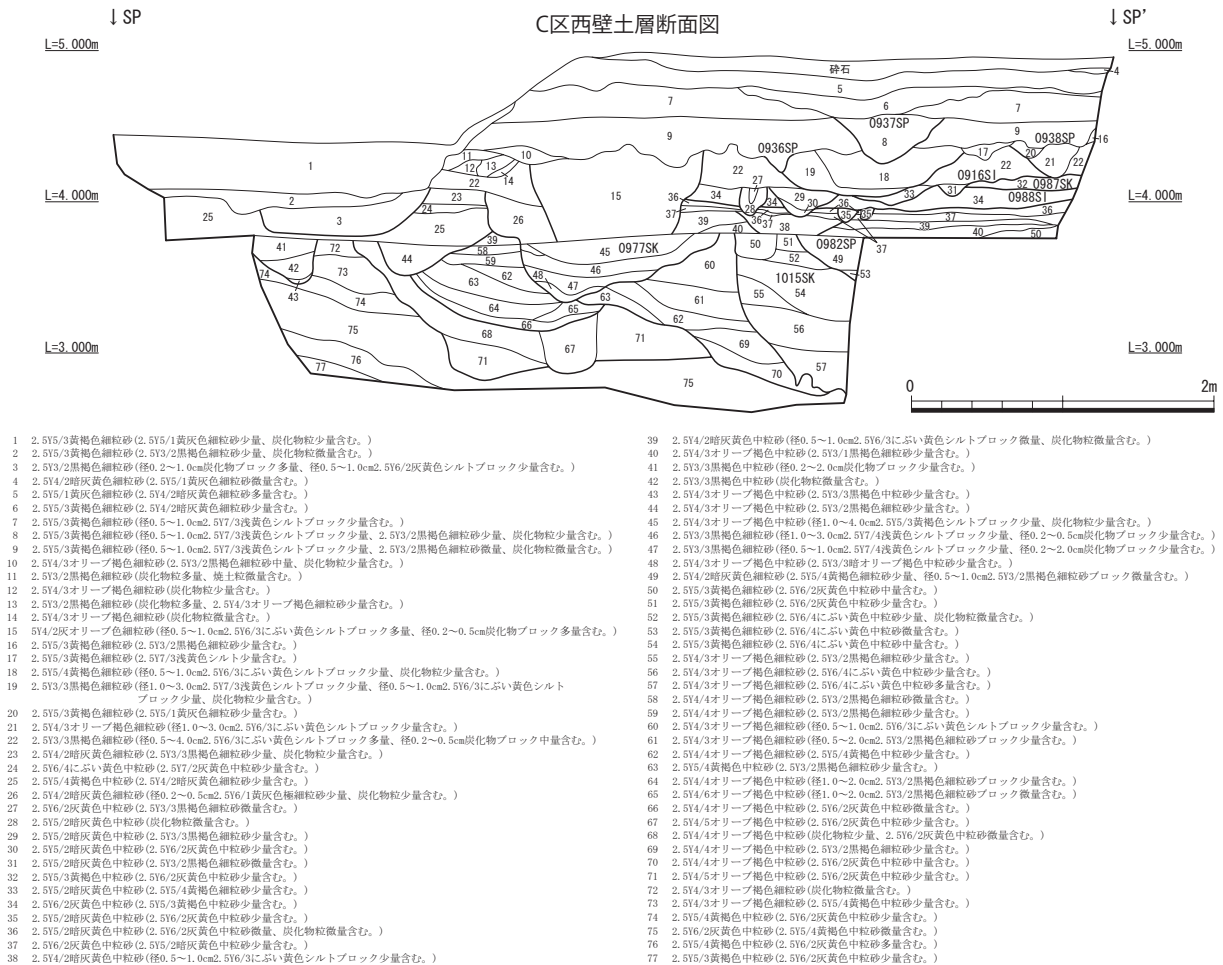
↓SP

C区西壁土層断面図

↓SP'

L=5.000m

L=5.000m

碎石

4

5

7

6

0937SP

7

9

0938SP

16

9

8

0936SP

17

20

21

22

22

10

11

13

12

14

22

27

19

18

0916SI

1

32 0987SK

L=4.000m

L=4.000m

23

15

36

34

29

30

33

31

22

34

0988SI

25

2

24

37

28

36

35

36

3

26

39

34

37

38

40

37

39

40

50

25

39

58

45 0977SK

50

51

0982SP

41

72

44

59

52

49

74

42

73

46

60

53

43

63

62

48

47

1015SK

74

64

65

63

61

55

54

66

62

75

68

71

56

L=3.000m

L=3.000m

67

69

76

71

57

77

70

75

0

2m

1 2.5Y5/3黄褐色細粒砂(2.5Y5/1黄灰色細粒砂少量、炭化物粒少量含む。)
2 2.5Y5/3黄褐色細粒砂(2.5Y3/2黒褐色細粒砂少量、炭化物粒微量含む。)
3 2.5Y3/2黒褐色細粒砂(径0.2~1.0cm炭化物ブロック多量、径0.5~1.0cm2.5Y6/2灰黄色シルトブロック少量含む。)
4 2.5Y4/2暗灰黄色細粒砂(2.5Y5/1黄灰色細粒砂微量含む。)
5 2.5Y5/1黄灰色細粒砂(2.5Y4/2暗灰黄色細粒砂多量含む。)
6 2.5Y5/3黄褐色細粒砂(2.5Y4/2暗灰黄色細粒砂少量含む。)
7 2.5Y5/3黄褐色細粒砂(径0.5~1.0cm2.5Y7/3浅黄色シルトブロック少量含む。)
8 2.5Y5/3黄褐色細粒砂(径0.5~1.0cm2.5Y7/3浅黄色シルトブロック少量、2.5Y3/2黒褐色細粒砂少量、炭化物粒少量含む。)
9 2.5Y5/3黄褐色細粒砂(径0.5~1.0cm2.5Y7/3浅黄色シルトブロック少量、2.5Y3/2黒褐色細粒砂微量、炭化物粒微量含む。)
10 2.5Y4/3オリーブ褐色細粒砂(2.5Y3/2黒褐色細粒砂中量、炭化物粒少量含む。)
11 2.5Y3/2黒褐色細粒砂(炭化物粒多量、焼土粒微量含む。)
12 2.5Y4/3オリーブ褐色細粒砂(炭化物粒少量含む。)
13 2.5Y3/2黒褐色細粒砂(炭化物粒多量、2.5Y4/3オリーブ褐色細粒砂少量含む。)
14 2.5Y4/3オリーブ褐色細粒砂(炭化物粒微量含む。)
15 5Y4/2灰オリーブ色細粒砂(径0.5~1.0cm2.5Y6/3にぶい黄色シルトブロック多量、径0.2~0.5cm炭化物ブロック多量含む。)
16 2.5Y5/3黄褐色細粒砂(2.5Y3/2黒褐色細粒砂少量含む。)
17 2.5Y5/3黄褐色細粒砂(2.5Y7/3浅黄色シルト少量含む。)
18 2.5Y5/4黄褐色細粒砂(径0.5~1.0cm2.5Y6/3にぶい黄色シルトブロック少量、炭化物粒少量含む。)
19 2.5Y3/3黒褐色細粒砂(径1.0~3.0cm2.5Y7/3浅黄色シルトブロック少量、径0.5~1.0cm2.5Y6/3にぶい黄色シルトブロック少量、炭化物粒少量含む。)
20 2.5Y5/3黄褐色細粒砂(2.5Y5/1黄灰色細粒砂少量含む。)
21 2.5Y4/3オリーブ褐色細粒砂(径1.0~3.0cm2.5Y6/3にぶい黄色シルトブロック少量含む。)
22 2.5Y3/3黒褐色細粒砂(径0.5~4.0cm2.5Y6/3にぶい黄色シルトブロック多量、径0.2~0.5cm炭化物ブロック中量含む。)
23 2.5Y4/2暗灰黄色細粒砂(2.5Y3/3黒褐色細粒砂少量、炭化物粒少量含む。)
24 2.5Y6/4にぶい黄色中粒砂(2.5Y7/2灰黄色中粒砂少量含む。)
25 2.5Y5/4黄褐色中粒砂(2.5Y4/2暗灰黄色細粒砂少量含む。)
26 2.5Y4/2暗灰黄色細粒砂(径0.2~0.5cm2.5Y6/1黄灰色極細粒砂少量、炭化物粒少量含む。)
27 2.5Y6/2灰黄色中粒砂(2.5Y3/3黒褐色細粒砂微量含む。)
28 2.5Y5/2暗灰黄色中粒砂(炭化物粒微量含む。)
29 2.5Y5/2暗灰黄色中粒砂(2.5Y3/3黒褐色細粒砂少量含む。)
30 2.5Y5/2暗灰黄色中粒砂(2.5Y6/2灰黄色中粒砂少量含む。)
31 2.5Y5/2暗灰黄色中粒砂(2.5Y3/2黒褐色細粒砂微量含む。)
32 2.5Y5/3黄褐色中粒砂(2.5Y6/2灰黄色中粒砂少量含む。)
33 2.5Y5/2暗灰黄色中粒砂(2.5Y5/4黄褐色細粒砂少量含む。)
34 2.5Y6/2灰黄色中粒砂(2.5Y5/3黄褐色中粒砂少量含む。)
35 2.5Y5/2暗灰黄色中粒砂(2.5Y6/2灰黄色中粒砂少量含む。)
36 2.5Y5/2暗灰黄色中粒砂(2.5Y6/2灰黄色中粒砂微量、炭化物粒微量含む。)
37 2.5Y6/2灰黄色中粒砂(2.5Y5/2暗灰黄色中粒砂少量含む。)
38 2.5Y4/2暗灰黄色中粒砂(径0.5~1.0cm2.5Y6/3にぶい黄色シルトブロック少量含む。)
39 2.5Y4/2暗灰黄色中粒砂(径0.5~1.0cm2.5Y6/3にぶい黄色シルトブロック微量、炭化物粒微量含む。)
40 2.5Y4/3オリーブ褐色中粒砂(2.5Y3/1黒褐色細粒砂少量含む。)
41 2.5Y3/3黒褐色中粒砂(径0.2~2.0cm炭化物ブロック少量含む。)
42 2.5Y3/3黒褐色中粒砂(炭化物粒微量含む。)
43 2.5Y4/3オリーブ褐色中粒砂(2.5Y3/3黒褐色中粒砂少量含む。)
44 2.5Y4/3オリーブ褐色中粒砂(2.5Y3/2黒褐色細粒砂少量含む。)
45 2.5Y4/3オリーブ褐色中粒砂(径1.0~4.0cm2.5Y5/3黄褐色シルトブロック少量、炭化物粒少量含む。)
46 2.5Y3/3黒褐色細粒砂(径1.0~3.0cm2.5Y7/4浅黄色シルトブロック少量、径0.2~0.5cm炭化物ブロック少量含む。)
47 2.5Y3/3黒褐色細粒砂(径0.5~1.0cm2.5Y7/4浅黄色シルトブロック少量、径0.2~2.0cm炭化物ブロック少量含む。)
48 2.5Y4/3オリーブ褐色中粒砂(2.5Y3/3暗オリーブ褐色中粒砂少量含む。)
49 2.5Y4/2暗灰黄色細粒砂(2.5Y5/4黄褐色細粒砂少量、径0.5~1.0cm2.5Y3/2黒褐色細粒砂ブロック少量含む。)
50 2.5Y5/3黄褐色細粒砂(2.5Y6/2灰黄色中粒砂中量含む。)
51 2.5Y5/3黄褐色細粒砂(2.5Y6/2灰黄色中粒砂少量含む。)
52 2.5Y5/3黄褐色細粒砂(2.5Y6/4にぶい黄色中粒砂少量、炭化物粒少量含む。)
53 2.5Y5/3黄褐色細粒砂(2.5Y6/4にぶい黄色中粒砂微量含む。)
54 2.5Y5/3黄褐色細粒砂(2.5Y6/4にぶい黄色中粒砂中量含む。)
55 2.5Y4/3オリーブ褐色細粒砂(2.5Y3/2黒褐色細粒砂少量含む。)
56 2.5Y4/3オリーブ褐色細粒砂(2.5Y6/4にぶい黄色中粒砂少量含む。)
57 2.5Y4/3オリーブ褐色細粒砂(2.5Y6/4にぶい黄色中粒砂多量含む。)
58 2.5Y4/4オリーブ褐色細粒砂(2.5Y3/2黒褐色細粒砂微量含む。)
59 2.5Y4/4オリーブ褐色細粒砂(2.5Y3/2黒褐色細粒砂少量含む。)
60 2.5Y4/3オリーブ褐色細粒砂(径0.5~1.0cm2.5Y6/3にぶい黄色シルトブロック少量含む。)
61 2.5Y4/3オリーブ褐色細粒砂(径0.5~2.0cm2.5Y3/2黒褐色細粒砂ブロック少量含む。)
62 2.5Y4/4オリーブ褐色中粒砂(2.5Y5/4黄褐色中粒砂少量含む。)
63 2.5Y5/4黄褐色中粒砂(2.5Y3/2黒褐色細粒砂少量含む。)
64 2.5Y4/4オリーブ褐色中粒砂(径1.0~2.0cm2.5Y3/2黒褐色細粒砂ブロック少量含む。)
65 2.5Y4/6オリーブ褐色中粒砂(径1.0~2.0cm2.5Y3/2黒褐色細粒砂ブロック微量含む。)
66 2.5Y4/4オリーブ褐色中粒砂(2.5Y6/2灰黄色中粒砂微量含む。)
67 2.5Y4/5オリーブ褐色中粒砂(2.5Y6/2灰黄色中粒砂少量含む。)
68 2.5Y4/4オリーブ褐色中粒砂(炭化物粒少量、2.5Y6/2灰黄色中粒砂微量含む。)
69 2.5Y4/4オリーブ褐色中粒砂(2.5Y3/2黒褐色細粒砂少量含む。)
70 2.5Y4/4オリーブ褐色中粒砂(2.5Y6/2灰黄色中粒砂中量含む。)
71 2.5Y4/5オリーブ褐色中粒砂(2.5Y6/2灰黄色中粒砂少量含む。)
72 2.5Y4/3オリーブ褐色細粒砂(炭化物粒微量含む。)
73 2.5Y4/3オリーブ褐色細粒砂(2.5Y5/4黄褐色中粒砂少量含む。)
74 2.5Y5/4黄褐色中粒砂(2.5Y6/2灰黄色中粒砂少量含む。)
75 2.5Y6/2灰黄色中粒砂(2.5Y5/4黄褐色中粒砂微量含む。)
76 2.5Y5/4黄褐色中粒砂(2.5Y6/2灰黄色中粒砂多量含む。)
77 2.5Y5/3黄褐色中粒砂(2.5Y6/2灰黄色中粒砂少量含む。)